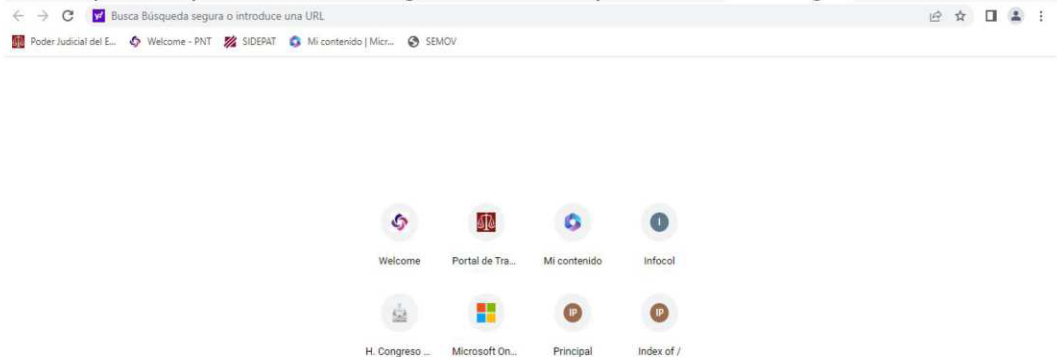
Busca Búsqueda segura o introduce una URL

Poder Judicial del E... Welcome - PNT SIDEPAT Mi contenido | Micr... SEMOV

Welcome Portal de Tra... Mi contenido Infocol

H. Congreso ... Microsoft On... Principal Index of /